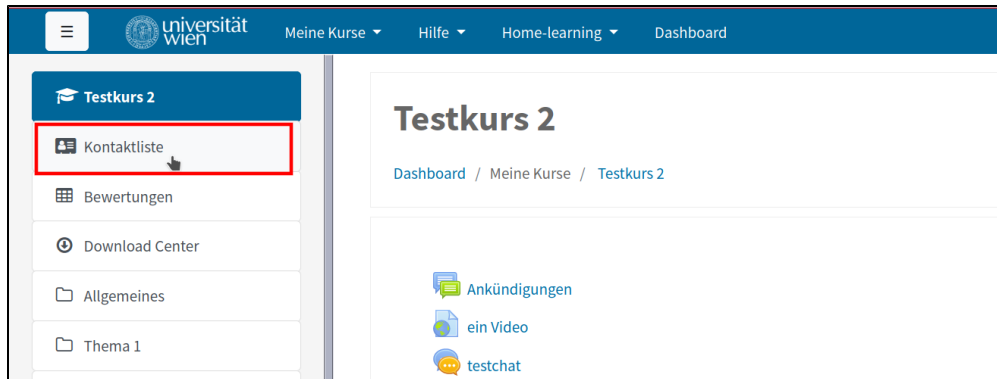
universität wien

Meine Kurse

Hilfe

Home-learning

Dashboard

Testkurs 2

Kontaktliste

Bewertungen

Download Center

Allgemeines

Thema 1

Testkurs 2

Dashboard / Meine Kurse / Testkurs 2

Ankündigungen

ein Video

testchat